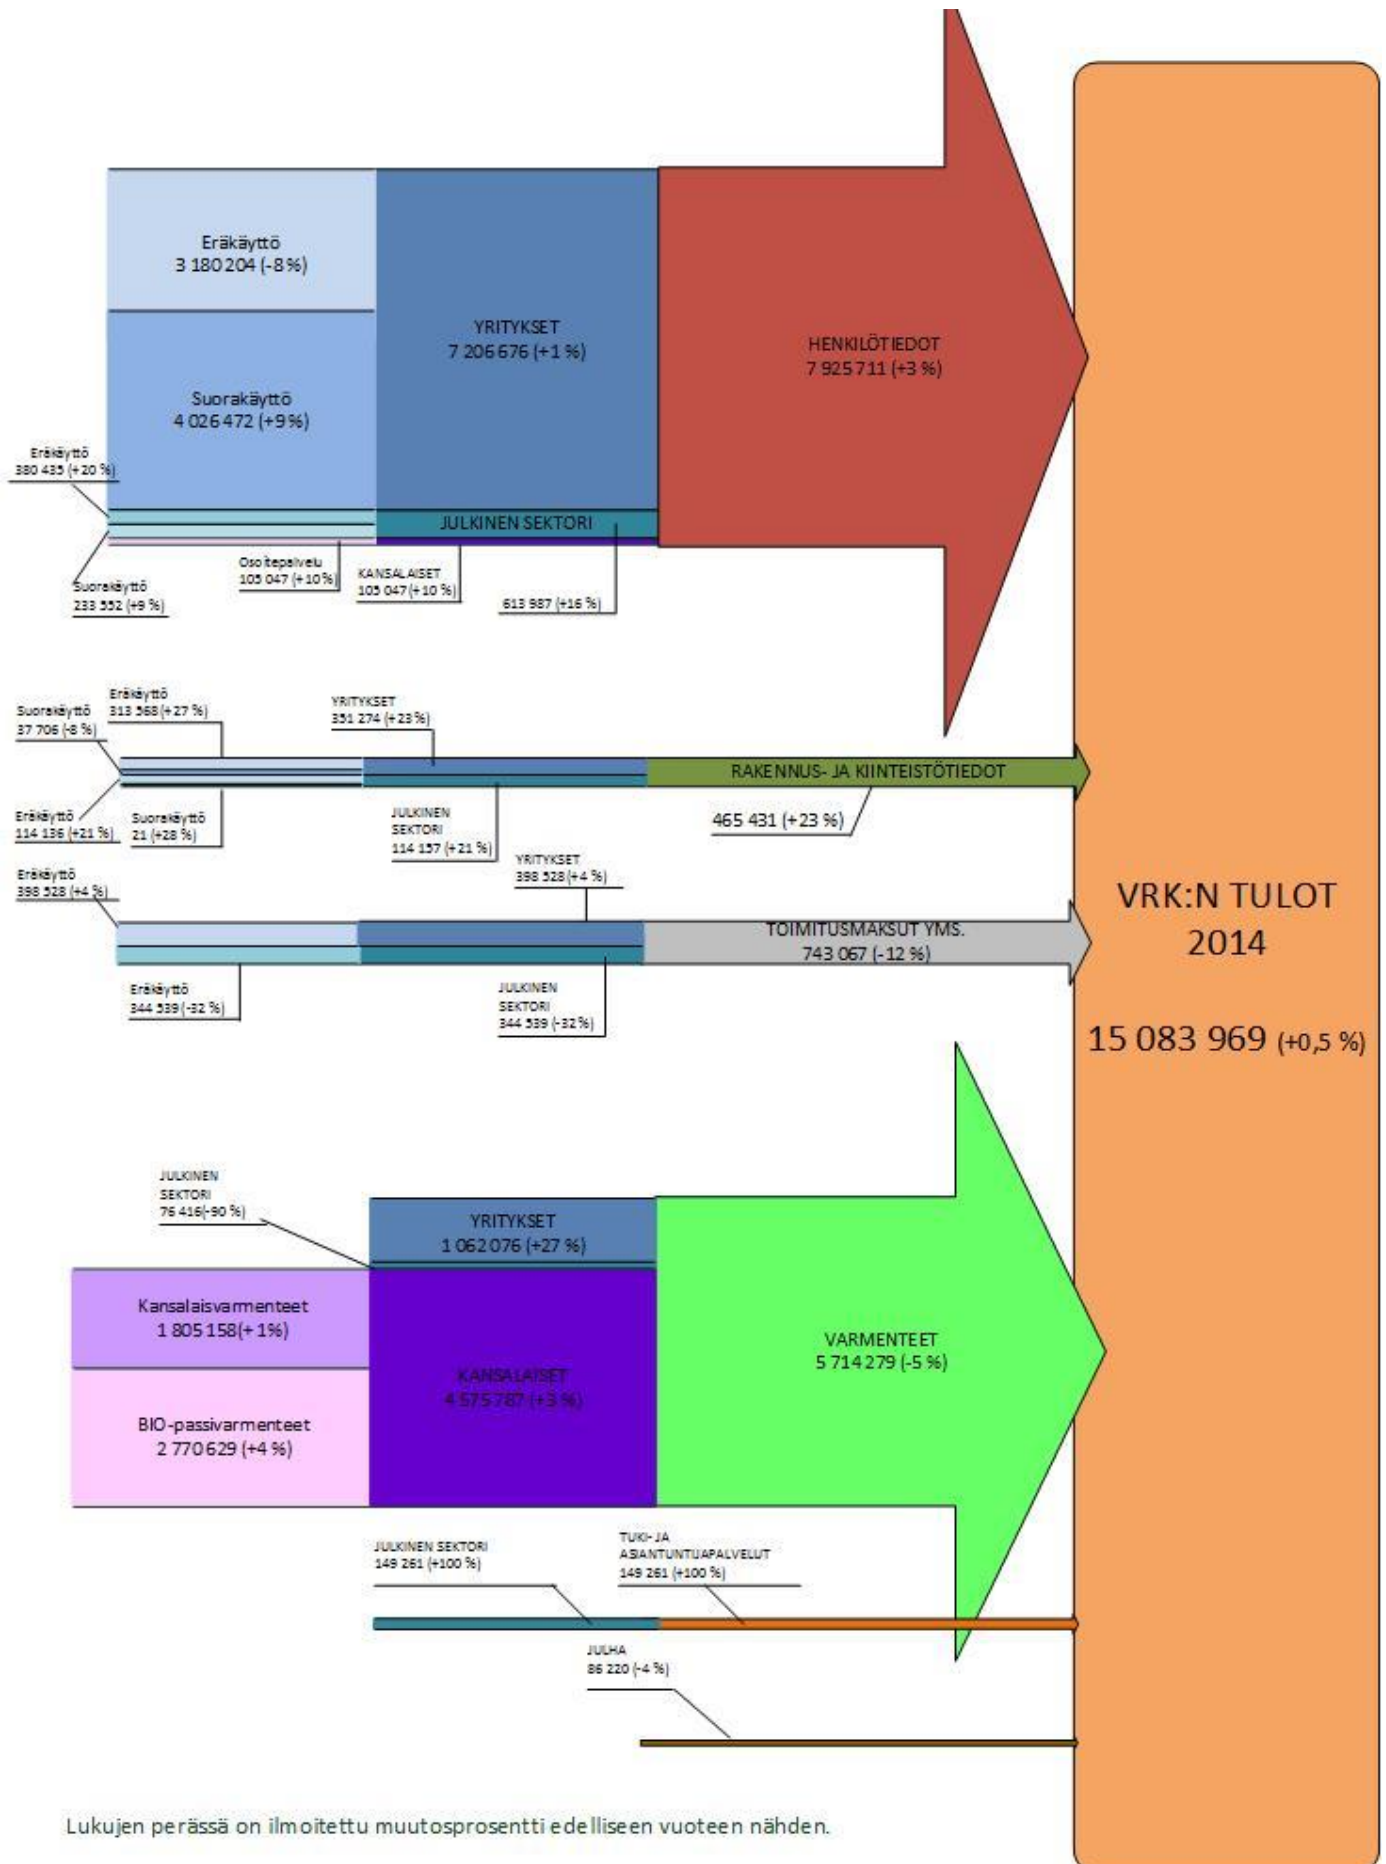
Eräkäyttö
3 180 204 (-8 %)

Suorakäyttö
4 026 472 (+9 %)

YRITYKSET
7 206 676 (+1 %)

HENKILÖTIEDOT
7 925 711 (+3 %)

Eräkäyttö
380 435 (+20 %)

JULKINEN SEKTORI

Suorakäyttö
233 552 (+9 %)

Osoitepalvelu
105 047 (+10 %)

KANSALAISET
105 047 (+10 %)

613 987 (+16 %)

Eräkäyttö
313 568 (+27 %)

Suorakäyttö
37 706 (-8 %)

YRITYKSET
351 274 (+23 %)

RAKENNUS- JA KIINTEISTÖTIEDOT

Eräkäyttö
114 136 (+21 %)

Suorakäyttö
21 (+28 %)

JULKINEN
SEKTORI
114 157 (+21 %)

465 431 (+23 %)

Eräkäyttö
398 528 (+4 %)

YRITYKSET
398 528 (+4 %)

TOIMITUSMAKSUT YMS.
743 067 (-12 %)

VRK:N TULOT
2014

15 083 969 (+0,5 %)

Eräkäyttö
344 539 (-32 %)

JULKINEN
SEKTORI
344 539 (-32 %)

JULKINEN
SEKTORI
76 416 (-90 %)

YRITYKSET
1 062 076 (+27 %)

Kansalaisvarmenteet
1 805 158 (+1%)

KANSALAISET
4 575 787 (+3 %)

VARMENTEET
5 714 279 (-5 %)

BIO-passivarmenteet
2 770 629 (+4 %)

JULKINEN SEKTORI
149 261 (+100 %)

TUKI- JA
ASIANTUNTIJAPALVELUT
149 261 (+100 %)

JULHA
86 220 (-4 %)

Lukujen perässä on ilmoitettu muutosprosentti edelliseen vuoteen nähden.